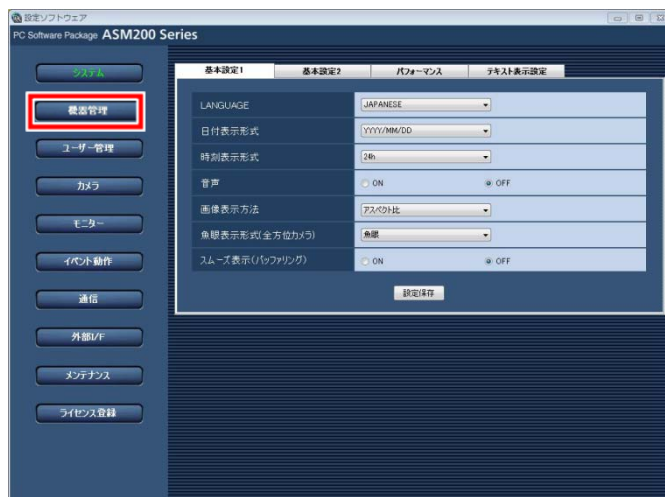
設定ソフトウェア
PC Software Package ASM200 Series

システム
機器管理
ユーザー管理
カメラ
モニター
イベント動作
通信
外部I/F
メンテナンス
ライセンス登録

基本設定1 | 基本設定2 | パフォーマンス | テキスト表示設定

| | | |
|---|---|---|
| LANGUAGE | JAPANESE | |
| 日付表示形式 | YYYY/MM/DD | |
| 時刻表示形式 | 24h | |
| 音声 | ON | OFF |
| 画像表示方法 | アスペクト比 | |
| 魚眼表示形式(全方位カメラ) | 魚眼 | |
| スムーズ表示(バッファリング) | ON | OFF |

設定保存